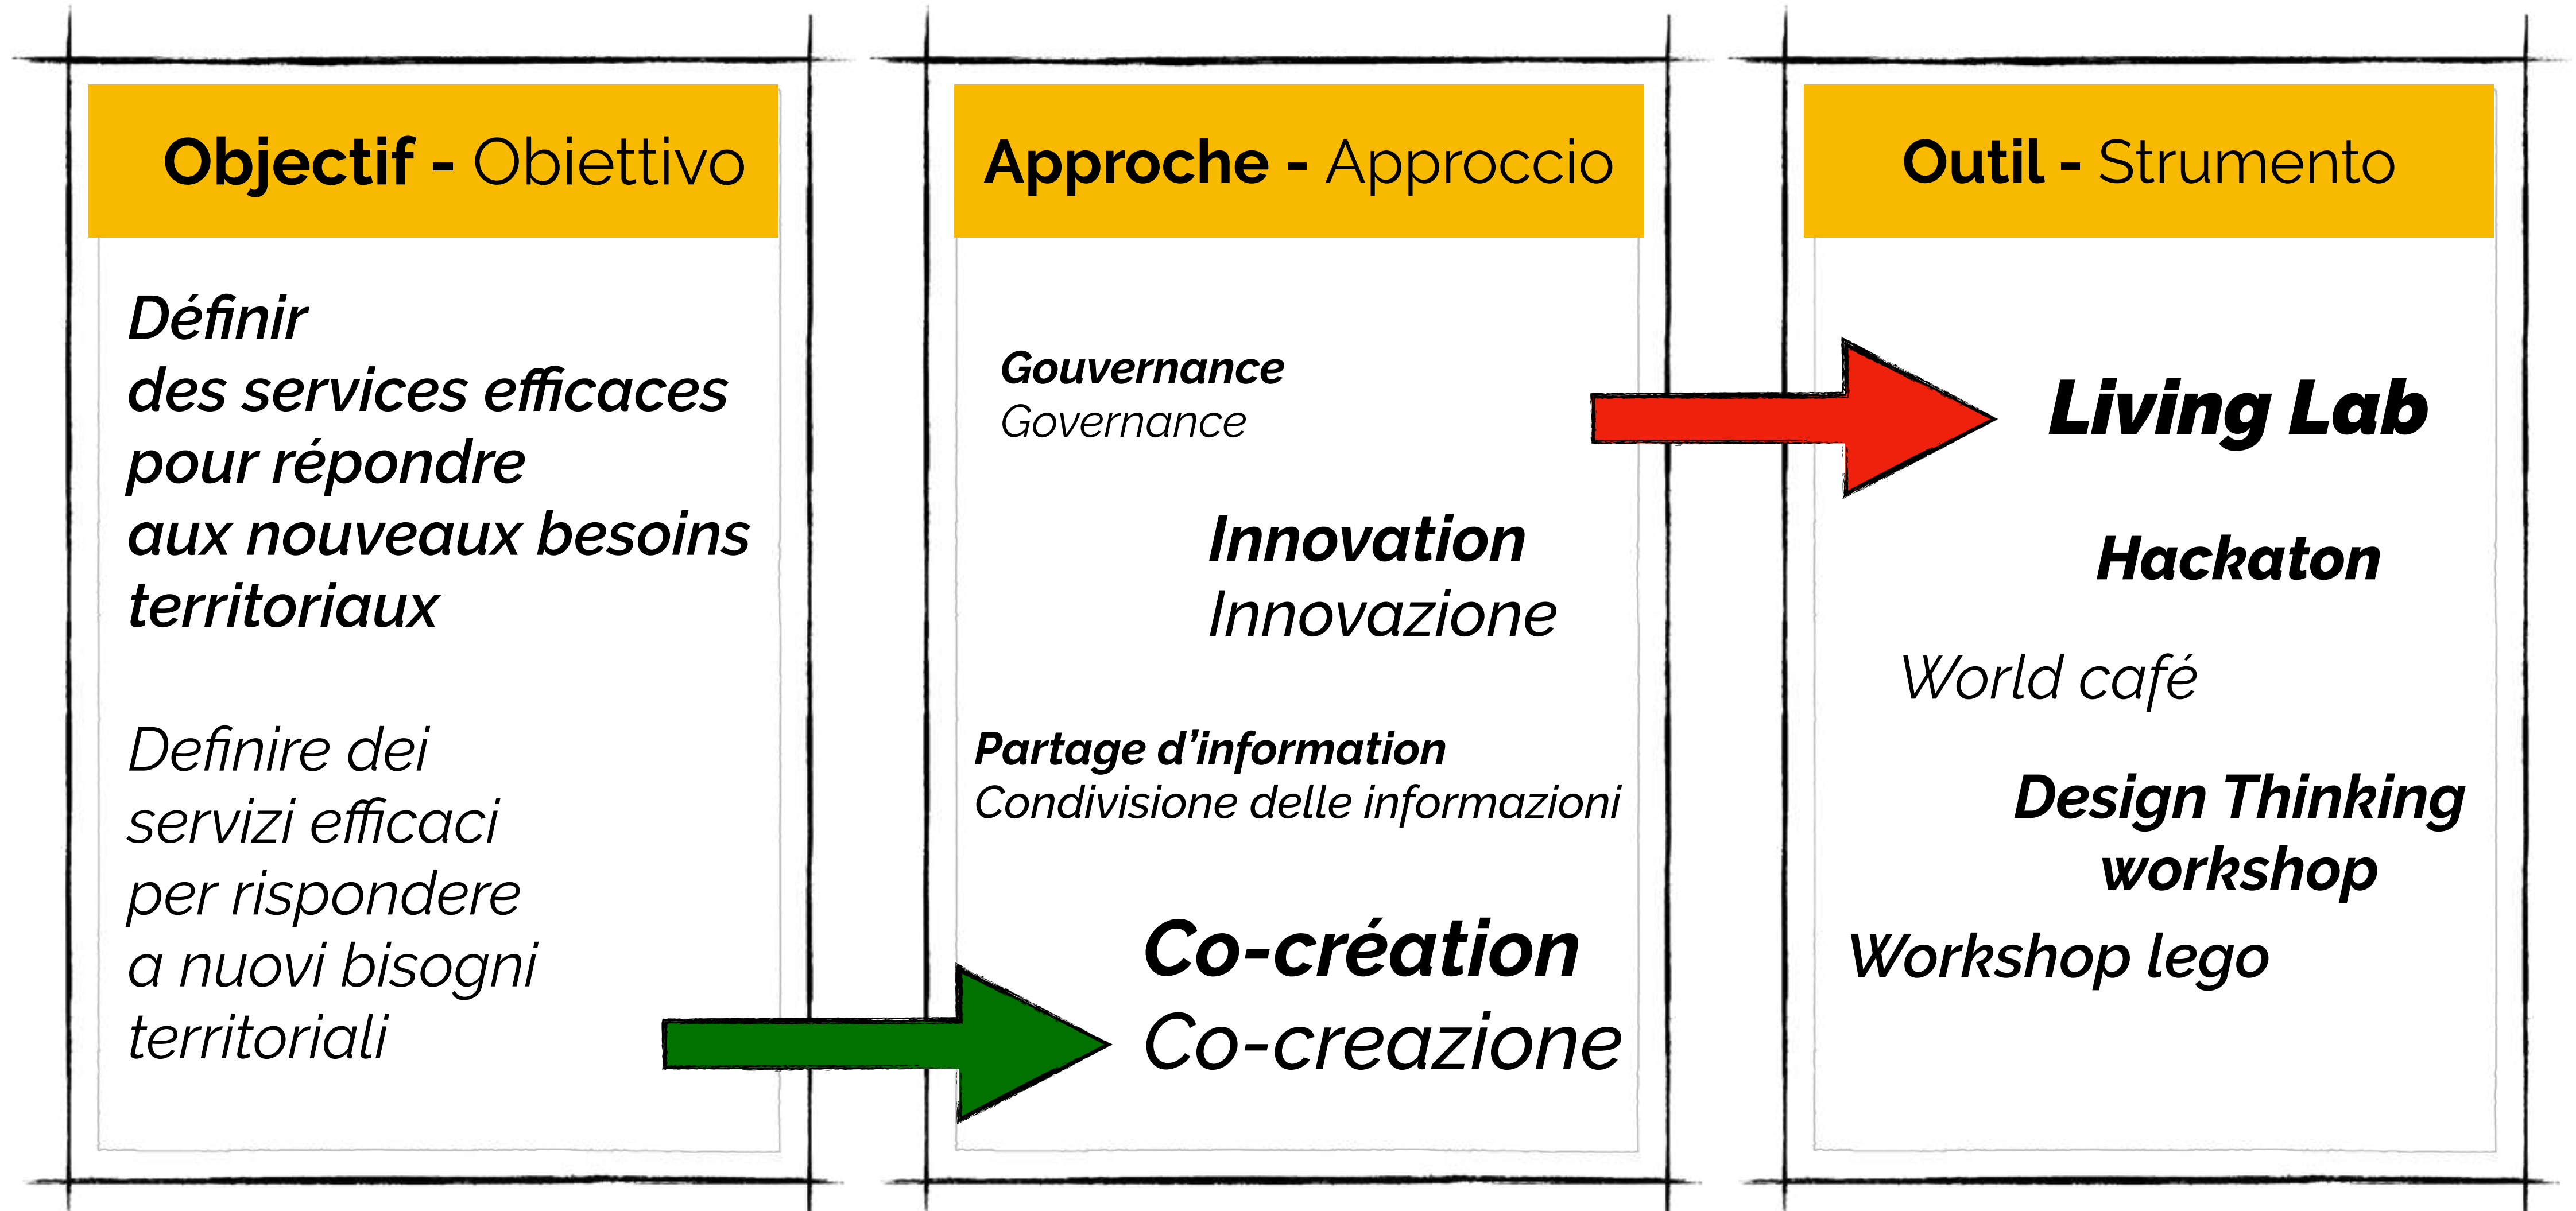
Objectif - Obiettivo

Définir des services efficaces pour répondre aux nouveaux besoins territoriaux

Definire dei servizi efficaci per rispondere a nuovi bisogni territoriali

Approche - Approccio

Gouvernance
Governance

Innovation
Innovazione

Partage d'information
Condivisione delle informazioni

Co-création
Co-creazione

Outil - Strumento

Living Lab

Hackaton

World café

Design Thinking workshop

Workshop lego